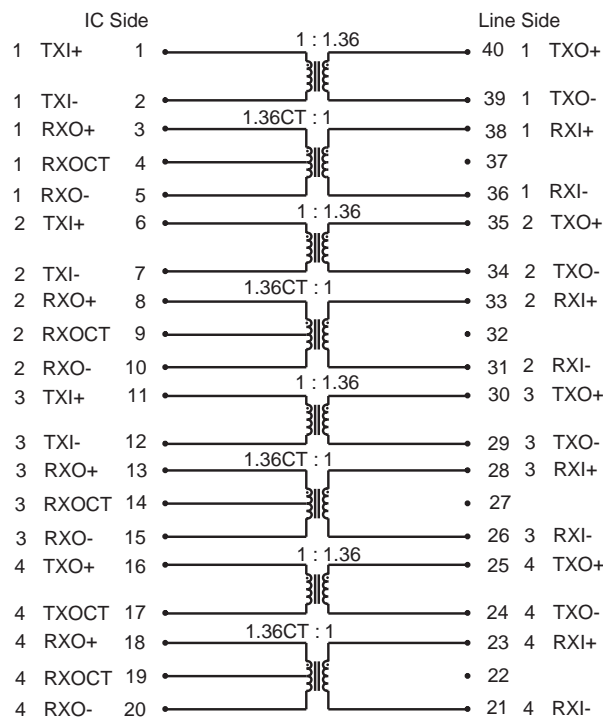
IC Side

Line Side

1 TXI+ 1

1 : 1.36

40 1 TXO+

1 TXI- 2

39 1 TXO-

1 RXO+ 3

1.36CT : 1

38 1 RXI+

1 RXOCT 4

37

1 RXO- 5

36 1 RXI-

2 TXI+ 6

1 : 1.36

35 2 TXO+

2 TXI- 7

34 2 TXO-

2 RXO+ 8

1.36CT : 1

33 2 RXI+

2 RXOCT 9

32

2 RXO- 10

31 2 RXI-

3 TXI+ 11

1 : 1.36

30 3 TXO+

3 TXI- 12

29 3 TXO-

3 RXO+ 13

1.36CT : 1

28 3 RXI+

3 RXOCT 14

27

3 RXO- 15

26 3 RXI-

4 TXO+ 16

1 : 1.36

25 4 TXO+

4 TXOCT 17

24 4 TXO-

4 RXO+ 18

1.36CT : 1

23 4 RXI+

4 RXOCT 19

22

4 RXO- 20

21 4 RXI-